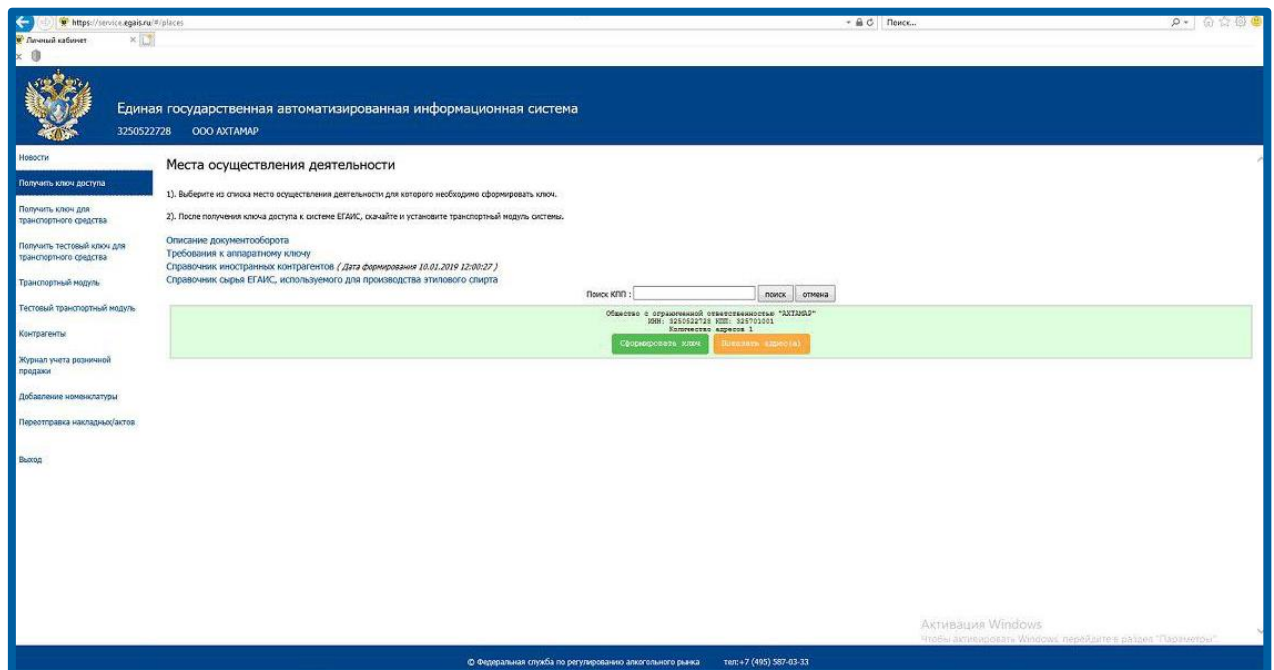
https://service.egais.ru/#/places

Поиск...

Личный кабинет

Единая государственная автоматизированная информационная система
3250522728 ООО АХТАМАР

Новости
Получить ключ доступа
Получить ключ для транспортного средства
Получить тестовый ключ для транспортного средства
Транспортный модуль
Тестовый транспортный модуль
Контрагенты
Журнал учета розничной продажи
Добавление номенклатуры
Переотправка накладных/актов
Выход

Места осуществления деятельности

1). Выберите из списка место осуществления деятельности для которого необходимо сформировать ключ.

2). После получения ключа доступа к системе ЕГАИС, скачайте и установите транспортный модуль системы.

Описание документооборота
Требования к аппаратному ключу
Справочник иностранных контрагентов ( Дата формирования 10.01.2019 12:00:27 )
Справочник сырья ЕГАИС, используемого для производства этилового спирта

Поиск КПП : поиск отмена

Общество с ограниченной ответственностью "АХТАМАР"
ИНН: 3250522728 КПП: 325701001
Количество адресов 1

Сформировать ключ Показать адрес(а)

Активация Windows
Чтобы активировать Windows, перейдите в раздел "Параметры".

© Федеральная служба по регулированию алкогольного рынка тел:+7 (495) 587-03-33